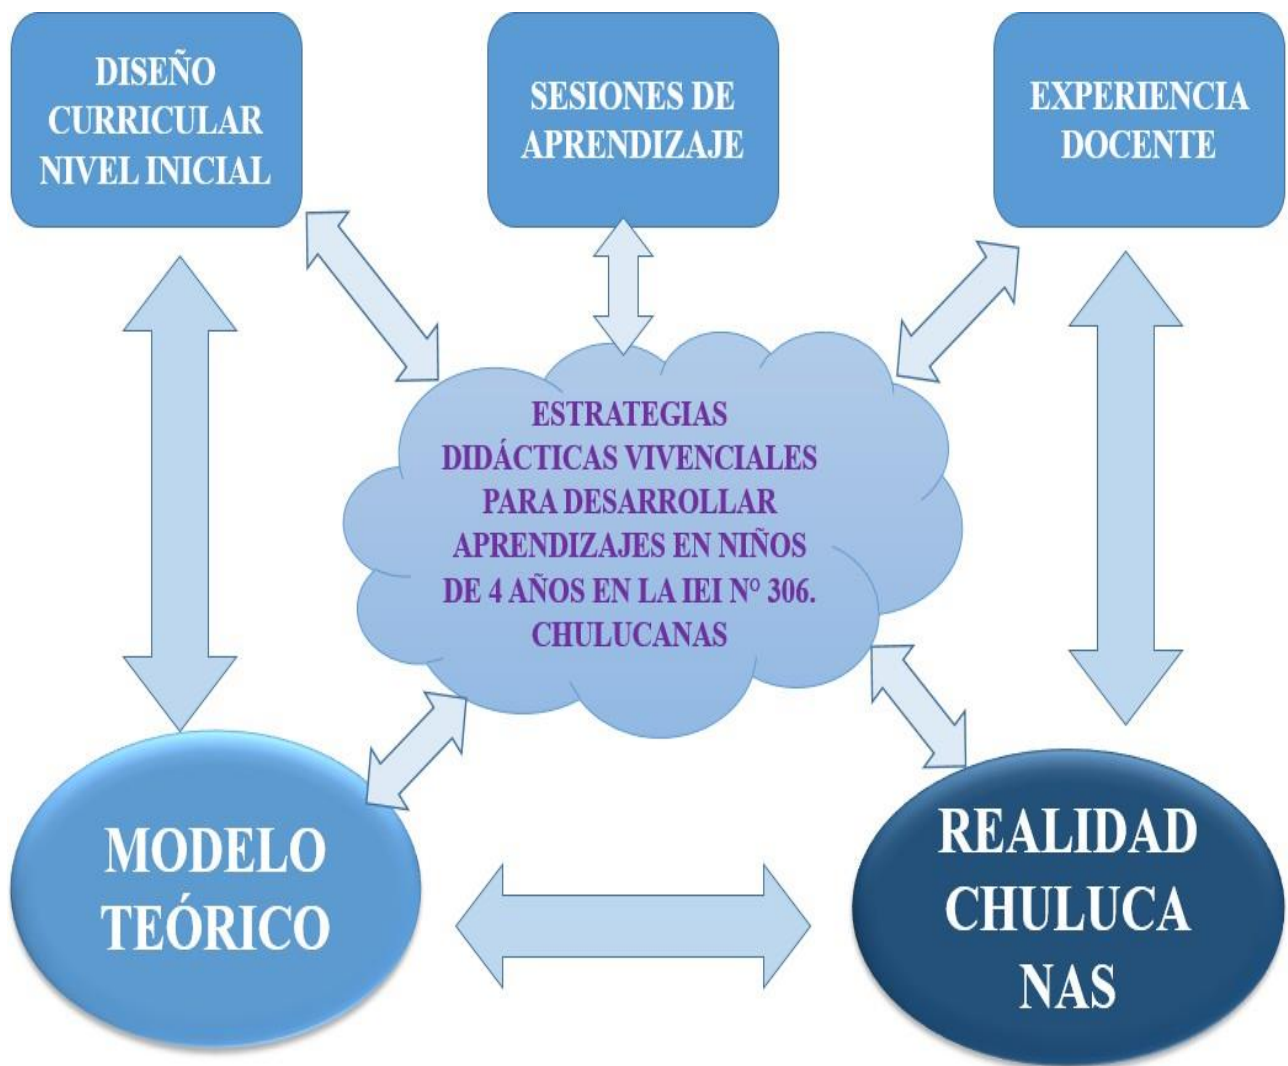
DISEÑO CURRICULAR NIVEL INICIAL

SESIONES DE APRENDIZAJE

EXPERIENCIA DOCENTE

ESTRATEGIAS DIDÁCTICAS VIVENCIALES PARA DESARROLLAR APRENDIZAJES EN NIÑOS DE 4 AÑOS EN LA IEI N° 306. CHULUCANAS

MODELO TEÓRICO

REALIDAD CHULUCA NAS